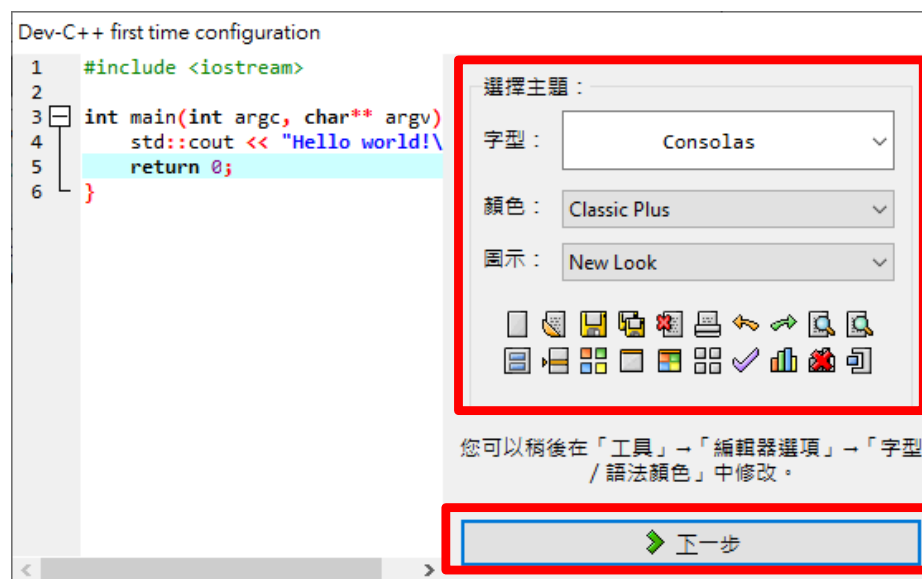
Dev-C++ first time configuration

1 #include <iostream>
2
3 int main(int argc, char** argv)
4 std::cout << "Hello world!\
5 return 0;
6 }

選擇主題：

字型： Consolas

顏色： Classic Plus

圖示： New Look

您可以稍後在「工具」→「編輯器選項」→「字型 / 語法顏色」中修改。

下一步